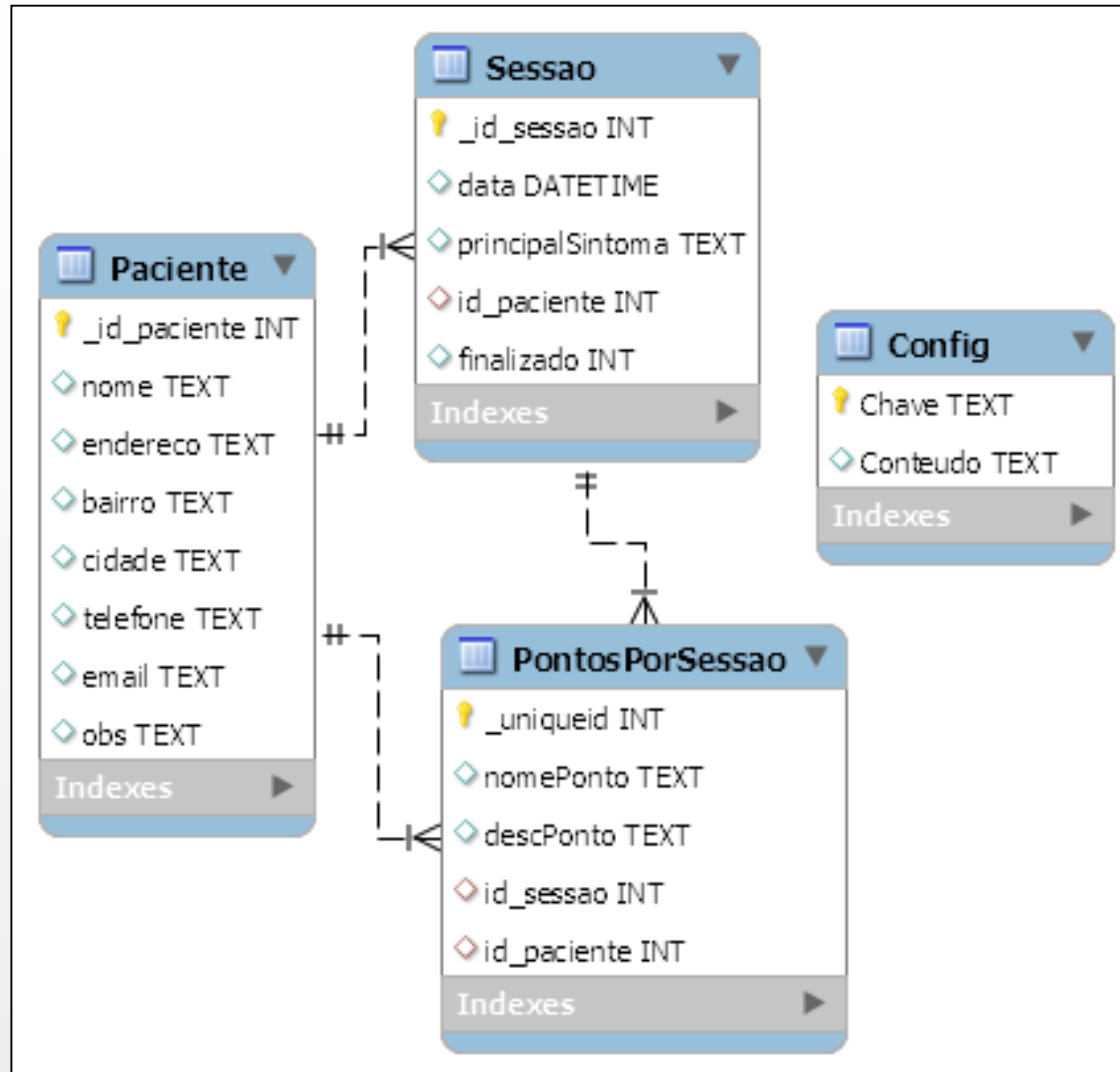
Sessao

_id_sessao INT
data DATETIME
principalSintoma TEXT
id_paciente INT
finalizado INT
Indexes

Paciente

_id_paciente INT
nome TEXT
endereco TEXT
bairro TEXT
cidade TEXT
telefone TEXT
email TEXT
obs TEXT
Indexes

Config

Chave TEXT
Conteudo TEXT
Indexes

PontosPorSessao

_uniqueid INT
nomePonto TEXT
descPonto TEXT
id_sessao INT
id_paciente INT
Indexes